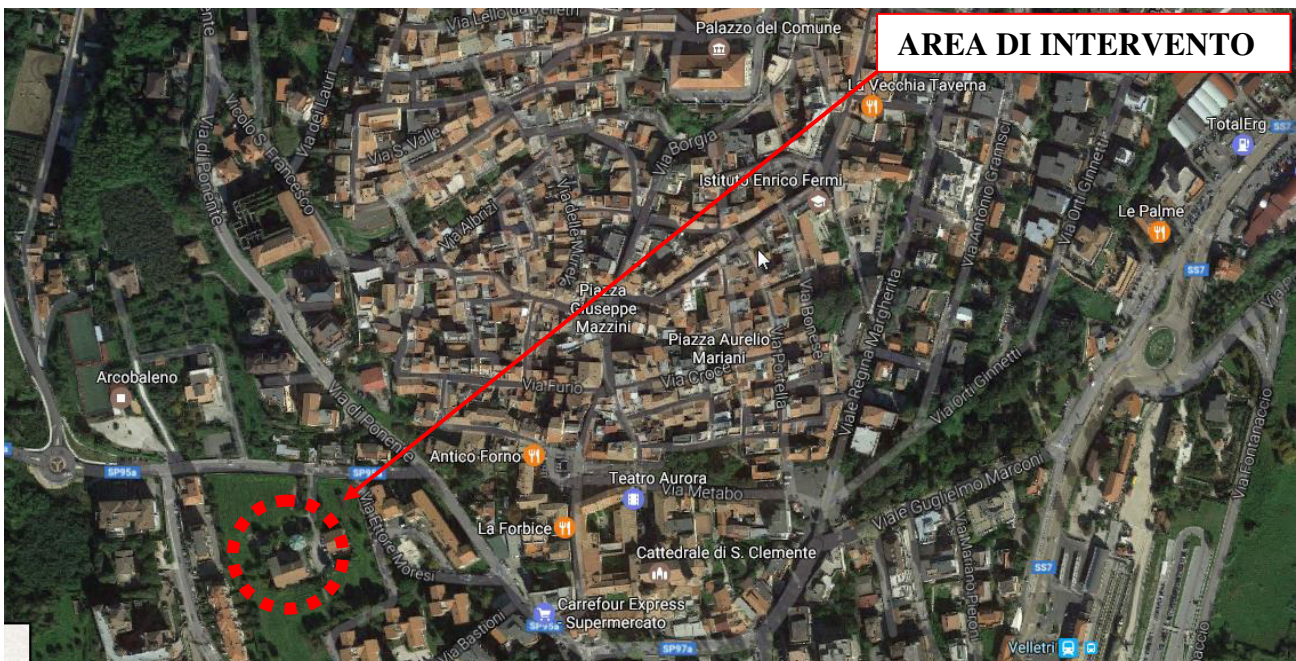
AREA DI INTERVENTO

Palazzo del Comune
Via Lello di Velletri
La Vecchia Taverna
TotalErg
Vicolo S. Francesco
Via dei Lauri
Via S. Valle
Via Borgia
Istituto Enrico Fermi
Via Antonio Gramsci
Via Orti Ginnetti
Le Palme
SS7
Via di Ponente
Via Albrizi
Via delle Mura
Piazza Giuseppe Mazzini
Piazza Aurelio Mariani
Via Bonese
Viale Regina Margherita
Via Orti Ginnetti
Arcobaleno
Via Furio
Via Croce
Via Portella
Via di Ponente
SP95a
SP95a
Antico Forno
Teatro Aurora
Via Metabo
Via Ettore Moresi
La Forbice
Cattedrale di S. Clemente
Viale Guglielmo Marconi
Via Mariano Pieroni
Via Fontanaccio
SS7
Carrefour Express Supermercato
Via Bastioni
SP95a
SP97a
Velletri
SS7